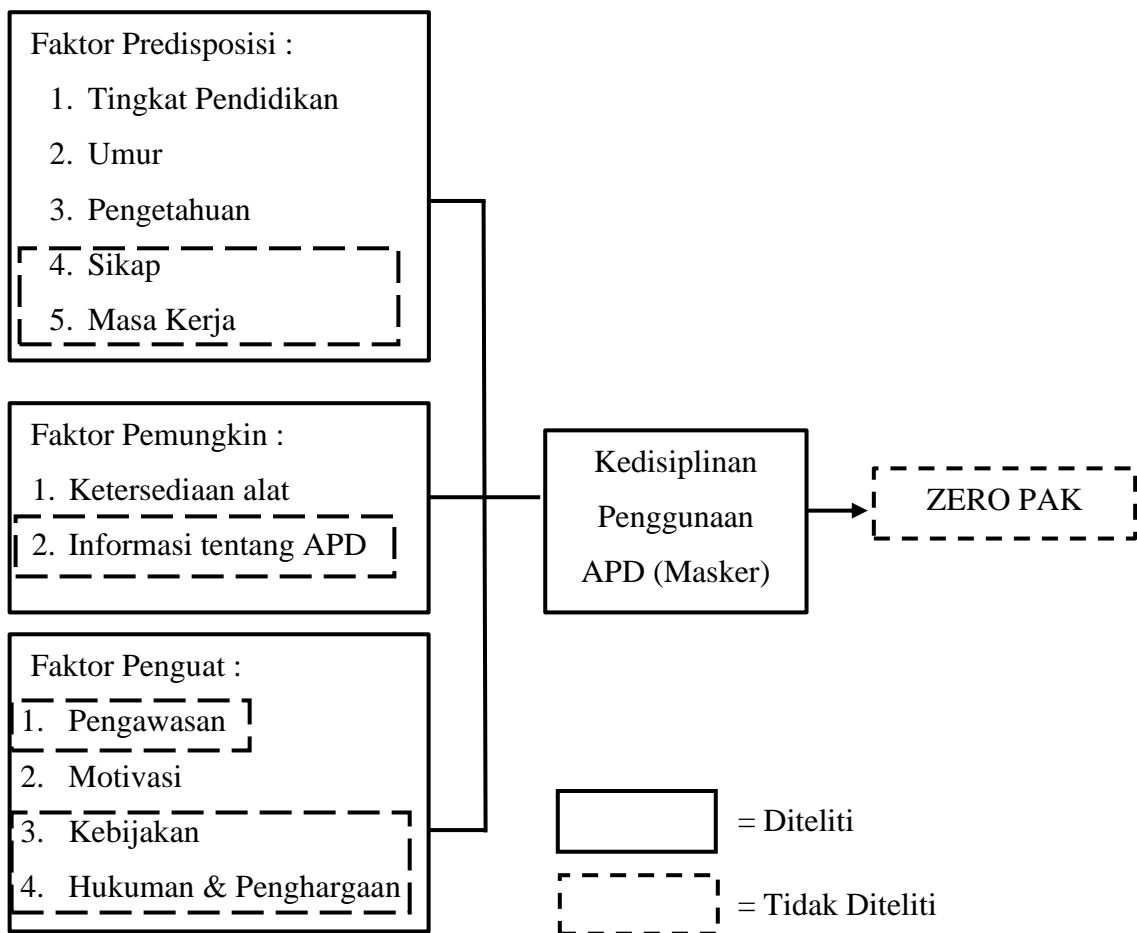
Faktor Predisposisi :

1. Tingkat Pendidikan
2. Umur
3. Pengetahuan
4. Sikap
5. Masa Kerja

Faktor Pemungkin :

1. Ketersediaan alat
2. Informasi tentang APD

Faktor Penguat :

1. Pengawasan
2. Motivasi
3. Kebijakan
4. Hukuman & Penghargaan

Kedisiplinan Penggunaan APD (Masker)

ZERO PAK

= Diteliti

= Tidak Diteliti